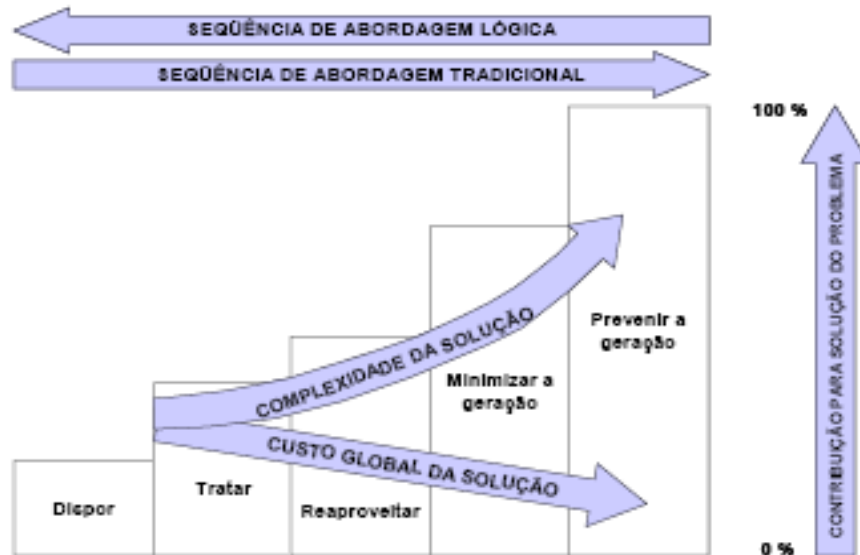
SEQÜÊNCIA DE ABORDAGEM LÓGICA

SEQÜÊNCIA DE ABORDAGEM TRADICIONAL

100 %

CONTRIBUIÇÃO PARA SOLUÇÃO DO PROBLEMA

0 %

COMPLEXIDADE DA SOLUÇÃO

CUSTO GLOBAL DA SOLUÇÃO

Dispor

Tratar

Reaproveitar

Minimizar a geração

Prevenir a geração